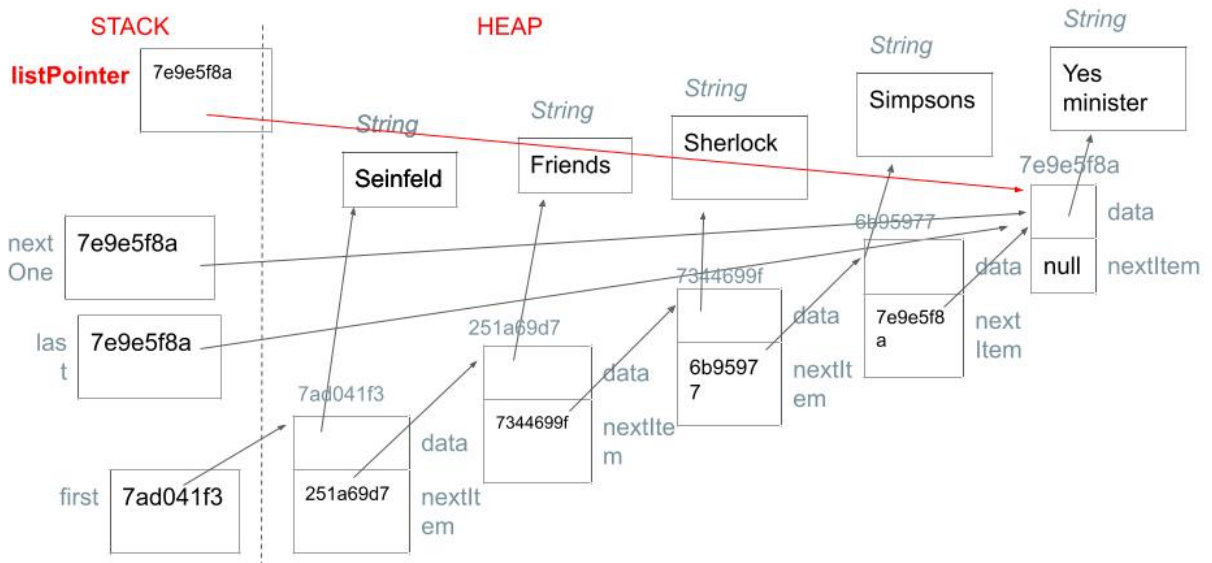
STACK

HEAP

listPointer 7e9e5f8a

String Seinfeld

String Friends

String Sherlock

String Simpsons

String Yes minister

7e9e5f8a

data

null nextItem

next One 7e9e5f8a

6b95977

data

7e9e5f8a

next Item

last 7e9e5f8a

7344699f

data

6b95977

nextItem

251a69d7

data

7344699f

nextItem

7ad041f3

data

251a69d7

nextItem

first 7ad041f3